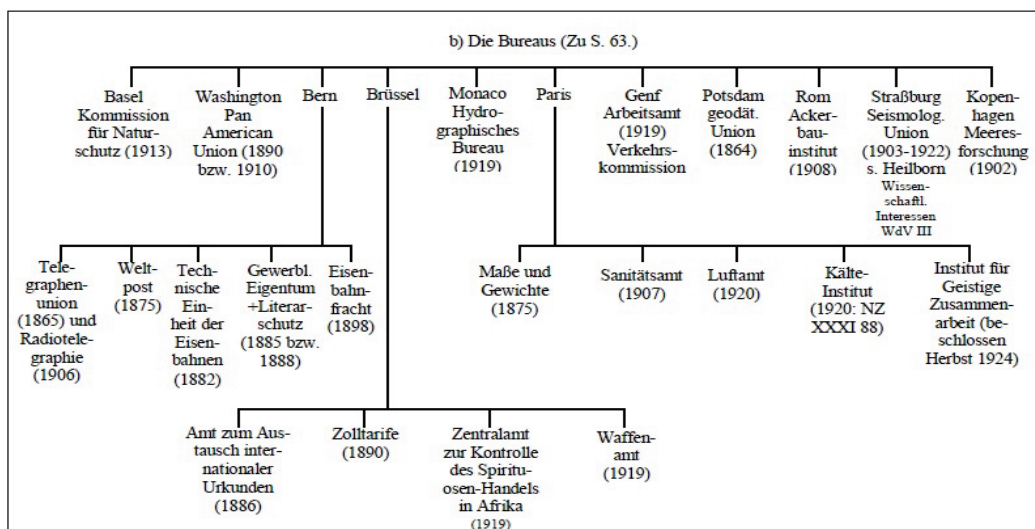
b) Die Bureaus (Zu S. 63.)

Basel Kommission für Naturschutz (1913)

Washington Pan American Union (1890 bzw. 1910)

Bern

Brüssel

Monaco Hydrographisches Bureau (1919)

Paris

Genf Arbeitsamt (1919) Verkehrskommission

Potsdam geodät. Union (1864)

Rom Ackerbauinstitut (1908)

Straßburg Seismolog. Union (1903-1922) s. Heilborn Wissenschaftl. Interessen WdV III

Kopenhagen Meeresforschung (1902)

Telegraphenunion (1865) und Radiotelegraphie (1906)

Weltpost (1875)

Technische Einheit der Eisenbahnen (1882)

Gewerbl. Eigentum +Literarschutz (1885 bzw. 1888)

Eisenbahnfracht (1898)

Maße und Gewichte (1875)

Sanitätsamt (1907)

Luftamt (1920)

Kälte-Institut (1920: NZ XXXI 88)

Institut für Geistige Zusammenarbeit (beschlossen Herbst 1924)

Amt zum Austausch internationaler Urkunden (1886)

Zolltarife (1890)

Zentralamt zur Kontrolle des Spirituosen-Handels in Afrika (1919)

Waffenamt (1919)